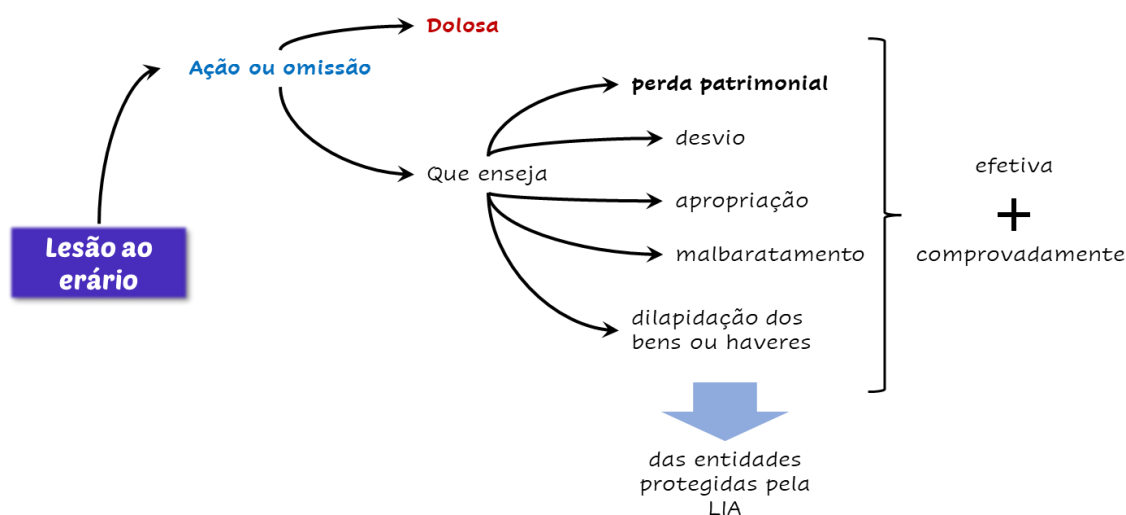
Lesão ao erário

Ação ou omissão

Dolosa

Que enseja

perda patrimonial

desvio

apropriação

malbaratamento

dilapidação dos bens ou haveres

efetiva

+

comprovadamente

das entidades protegidas pela LIA